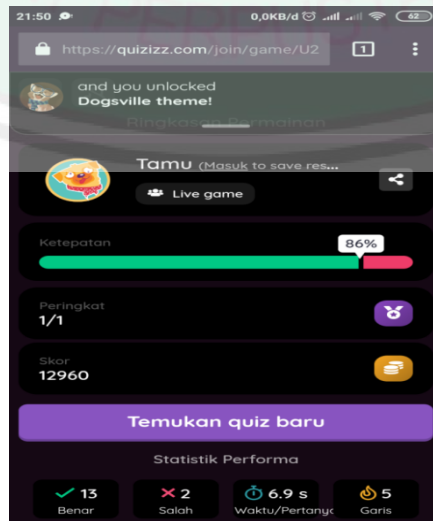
21:50
0,0KB/d 62
https://quizizz.com/join/game/U2
1

and you unlocked
Dogsville theme!

Ringkasan Permainan

Tamu (Masuk to save res...
Live game

Ketepatan
86%

Peringkat
1/1

Skor
12960

Temukan quiz baru

Statistik Performa

13
Benar

2
Salah

6.9 s
Waktu/Pertanya

5
Garis